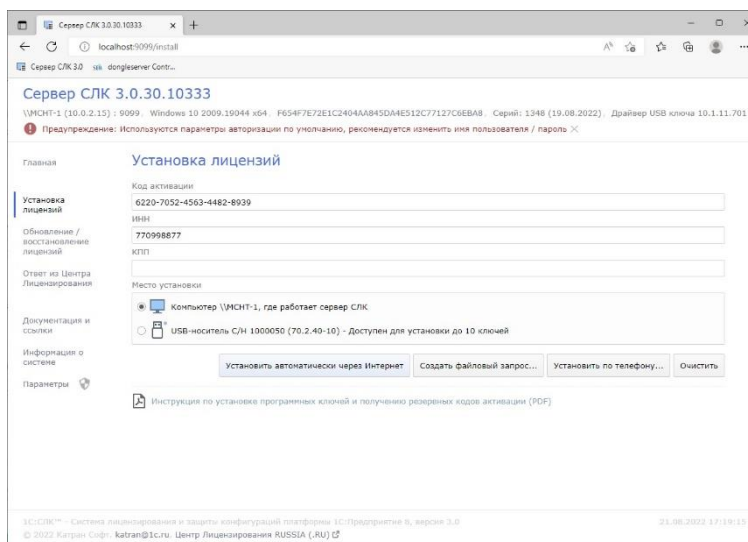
Сервер СЛК 3.0.30.10333 × +

localhost:9099/install

Сервер СЛК 3.0 dongleserver Contr...

Сервер СЛК 3.0.30.10333

\\MCHT-1 (10.0.2.15) : 9099, Windows 10 2009.19044 x64, F654F7E72E1C2404AA845DA4E512C77127C6EBA8, Серий: 1348 (19.08.2022), Драйвер USB ключа 10.1.11.701

Предупреждение: Используются параметры авторизации по умолчанию, рекомендуется изменить имя пользователя / пароль ×

Главная

Установка лицензий

Обновление / восстановление лицензий

Ответ из Центра Лицензирования

Документация и ссылки

Информация о системе

Параметры

Установка лицензий

Код активации

6220-7052-4563-4482-8939

ИНН

770998877

КПП

Место установки

Компьютер \\MCHT-1, где работает сервер СЛК

USB-носитель С/Н 1000050 (70.2.40-10) - Доступен для установки до 10 ключей

Установить автоматически через Интернет Создать файловый запрос... Установить по телефону... Очистить

Инструкция по установке программных ключей и получению резервных кодов активации (PDF)

1С:СЛК™ - Система лицензирования и защиты конфигураций платформы 1С:Предприятие 8, версия 3.0 21.08.2022 17:19:15

© 2022 Катран Софт. katran@1c.ru. Центр Лицензирования RUSSIA (.RU)